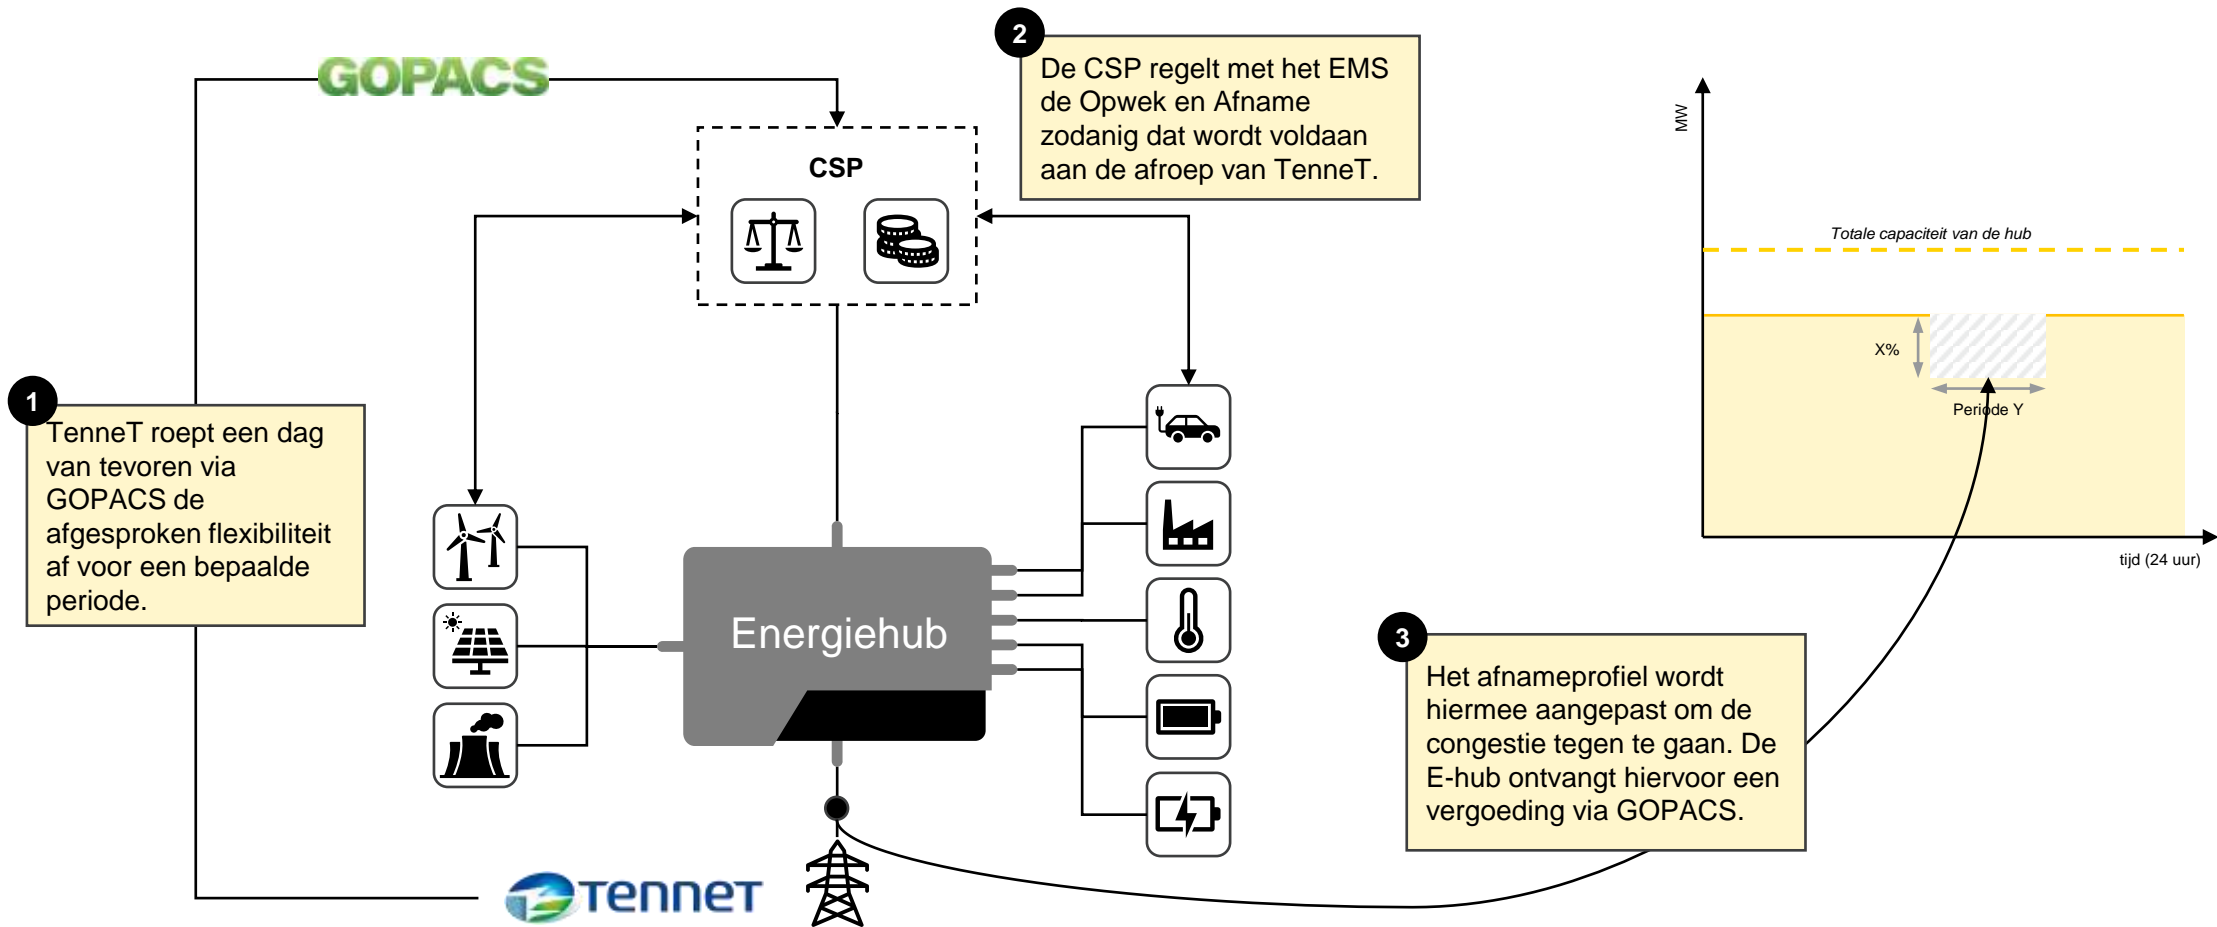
GOPACS

2
De CSP regelt met het EMS de Opwek en Afname zodanig dat wordt voldaan aan de afroep van TenneT.

CSP

MW

Totale capaciteit van de hub

X%

Periode Y

tijd (24 uur)

1
TenneT roept een dag van tevoren via GOPACS de afgesproken flexibiliteit af voor een bepaalde periode.

Energiehub

3
Het afnameprofiel wordt hiermee aangepast om de congestie tegen te gaan. De E-hub ontvangt hiervoor een vergoeding via GOPACS.

TenneT